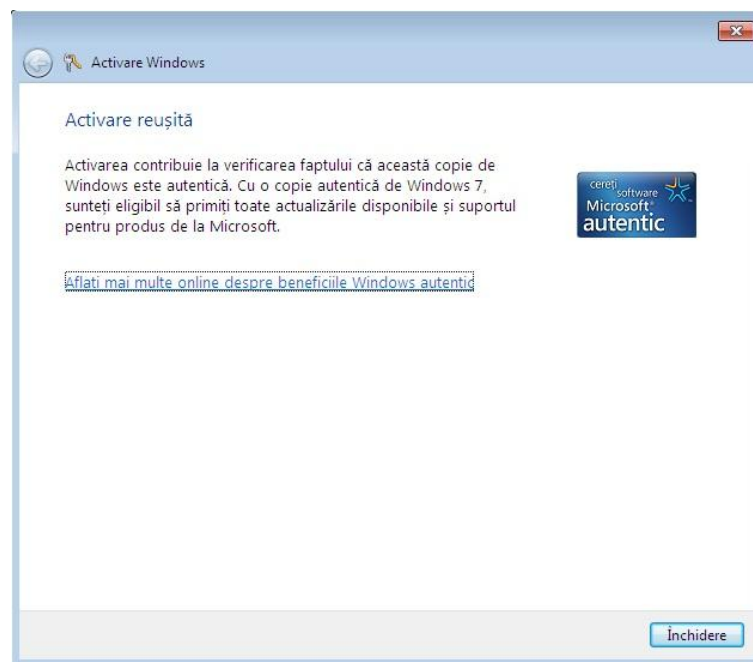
Activare Windows

Activare reușită

Activarea contribuie la verificarea faptului că această copie de Windows este autentică. Cu o copie autentică de Windows 7, sunteți eligibil să primiți toate actualizările disponibile și suportul pentru produs de la Microsoft.

cereți software Microsoft autentic

Aflati mai multe online despre beneficiile Windows autentic

Închidere